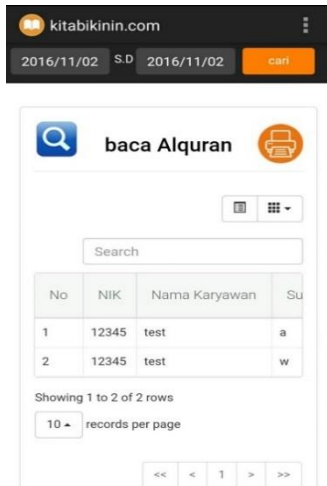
kitabikinin.com

2016/11/02 S.D 2016/11/02 cari

baca Alquran

Search

| No | NIK | Nama Karyawan | Su |
|---|---|---|---|
| 1 | 12345 | test | a |
| 2 | 12345 | test | w |

Showing 1 to 2 of 2 rows

10 records per page

<< < 1 > >>